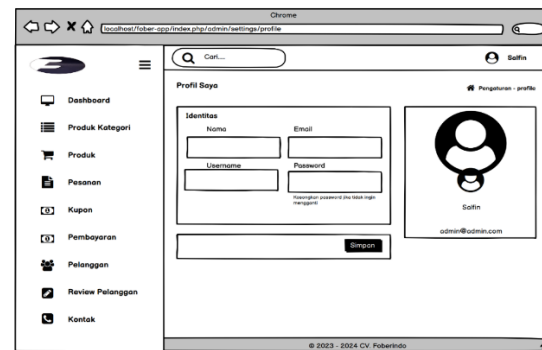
Chrome

localhost/fober-app/index.php/admin/settings/profile

Cari...

Solfin

Dashboard

Produk Kategori

Produk

Pesanan

Kupon

Pembayaran

Pelanggan

Review Pelanggan

Kontak

Profil Saya

Pengaturan - profile

Identitas

Nama

Email

Username

Password

Kosongkan password jika tidak ingin mengganti

Simpan

Solfin

admin@admin.com

© 2023 - 2024 CV. Foberindo